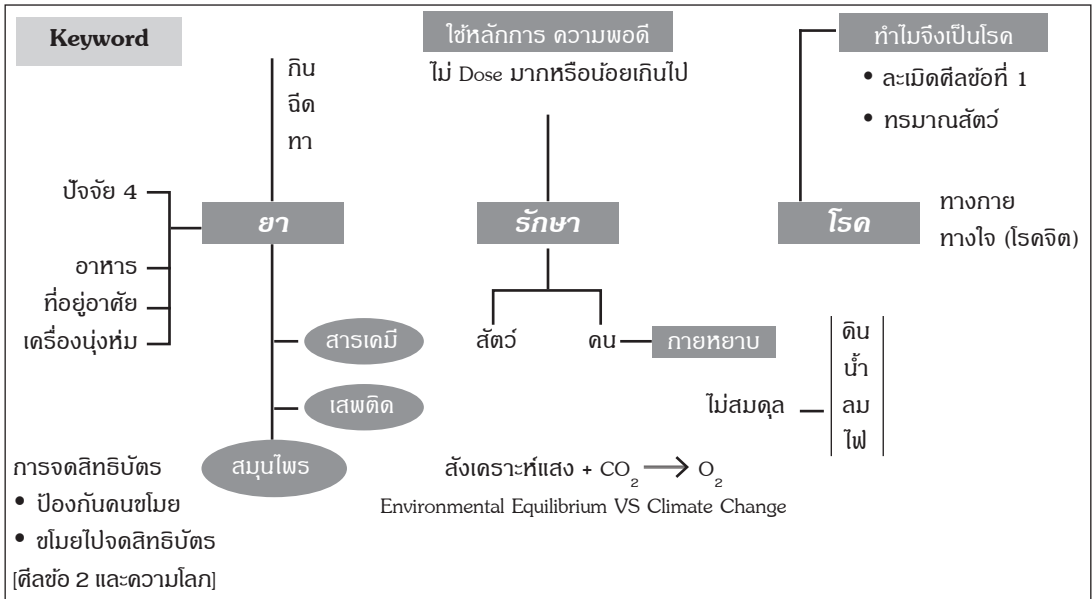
Keyword

กิน
ฉีด
ทา

ปัจจัย 4
ยา
อาหาร
ที่อยู่อาศัย
เครื่องนุ่งห่ม

สารเคมี
เสพติด
สมุนไพร

การจดสิทธิบัตร
• ป้องกันคนขโมย
• ขโมยไปจดสิทธิบัตร
[ศีลข้อ 2 และความโลภ]

ใช้หลักการ ความพอดี
ไม่ Dose มากหรือน้อยเกินไป

รักษา

สัตว์
คน
กายหยาบ

ดิน
น้ำ
ลม
ไฟ

ไม่สมดุล

สังเคราะห์แสง + $CO_2 \longrightarrow O_2$
Environmental Equilibrium VS Climate Change

ทำไมจึงเป็นโรค
• ละเมิดศีลข้อที่ 1
• ทรมานสัตว์

โรค
ทางกาย
ทางใจ (โรคจิต)